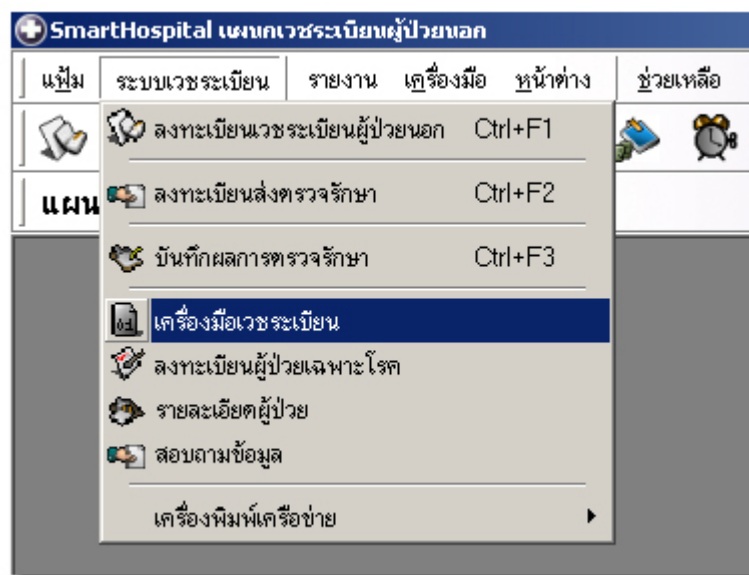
SmartHospital แผนกเวชระเบียนผู้ป่วยนอก

แฟ้ม ระบบเวชระเบียน รายงาน เครื่องมือ หน้าต่าง ช่วยเหลือ

แผน

ลงทะเบียนเวชระเบียนผู้ป่วยนอก Ctrl+F1

ลงทะเบียนส่งตรวจรักษา Ctrl+F2

บันทึกผลการตรวจรักษา Ctrl+F3

เครื่องมือเวชระเบียน

ลงทะเบียนผู้ป่วยเฉพาะโรค

รายละเอียดผู้ป่วย

สอบถามข้อมูล

เครื่องพิมพ์เครือข่าย